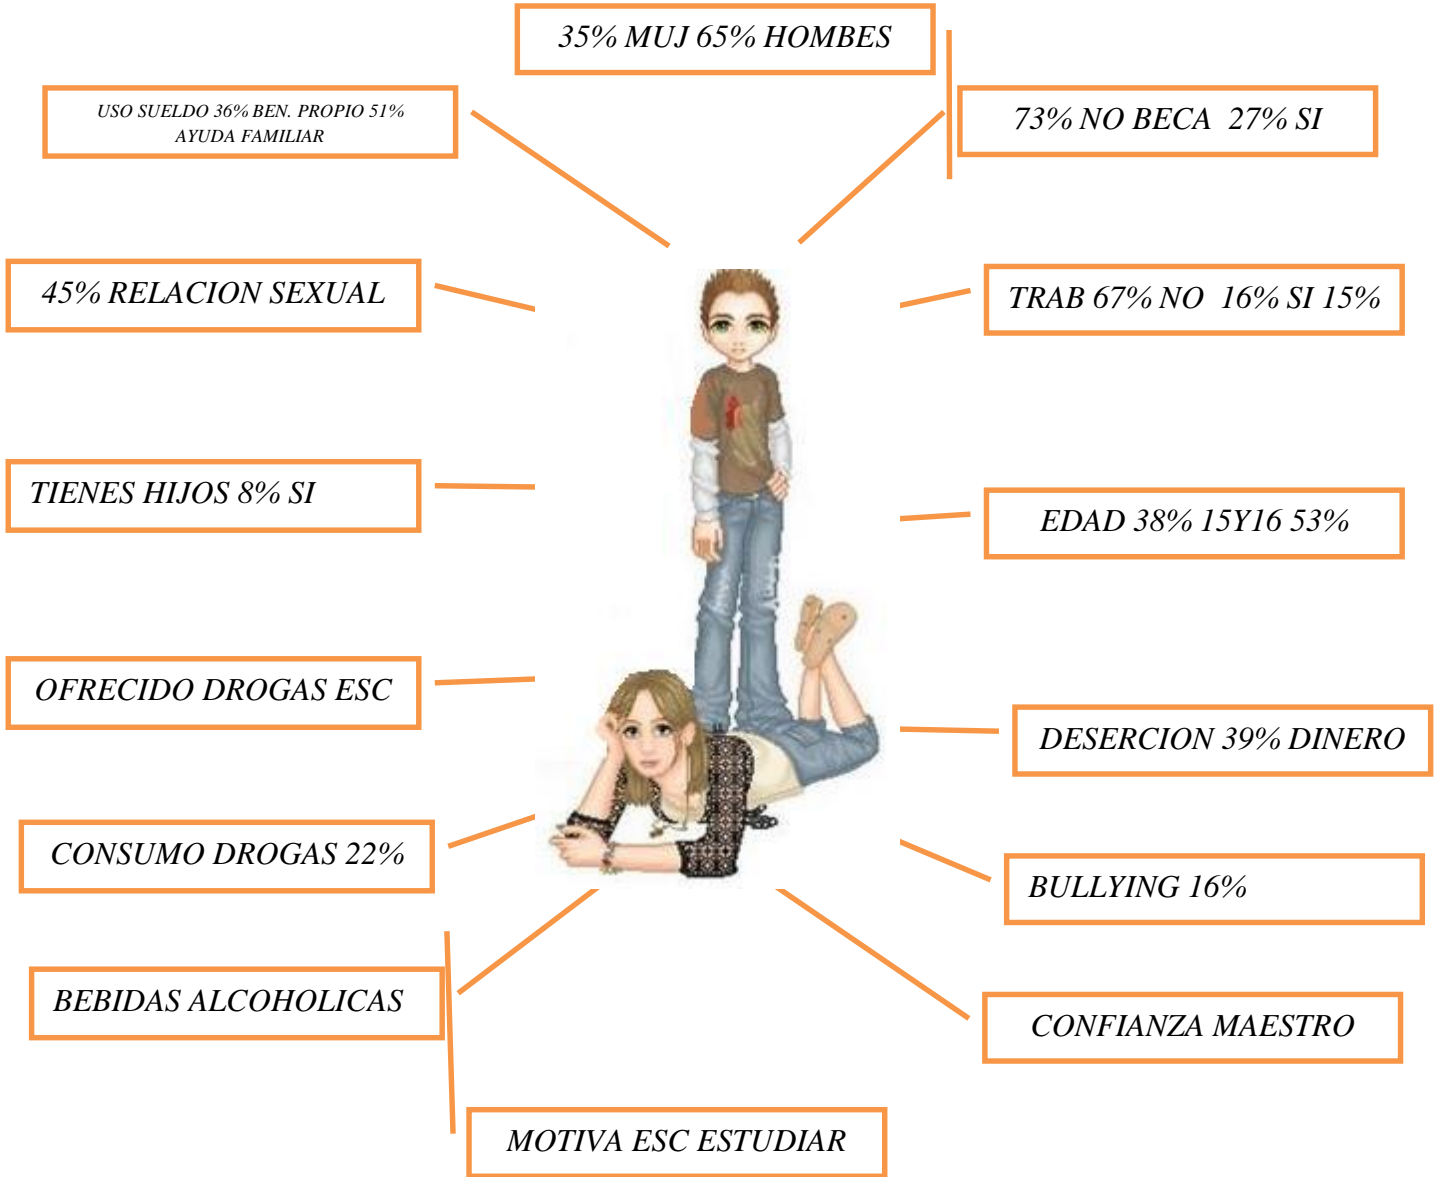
35% MUJ 65% HOMBES

USO SUELDO 36% BEN. PROPIO 51% AYUDA FAMILIAR

73% NO BECA 27% SI

45% RELACION SEXUAL

TRAB 67% NO 16% SI 15%

TIENES HIJOS 8% SI

EDAD 38% 15Y16 53%

OFRECIDO DROGAS ESC

DESERCION 39% DINERO

CONSUMO DROGAS 22%

BULLYING 16%

BEBIDAS ALCOHOLICAS

CONFIANZA MAESTRO

MOTIVA ESC ESTUDIAR